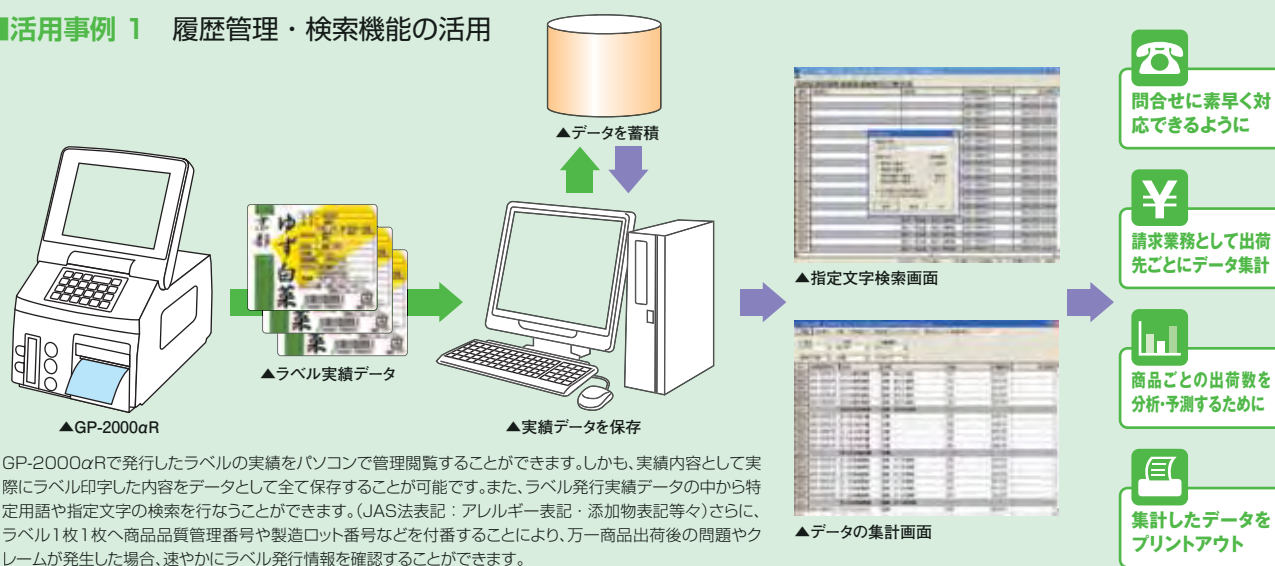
活用事例 1　履歴管理・検索機能の活用

▲データを蓄積

▲GP-2000αR

ゆず白菜

▲ラベル実績データ

▲実績データを保存

▲指定文字検索画面

▲データの集計画面

問合せに素早く対応できるように

請求業務として出荷先ごとにデータ集計

商品ごとの出荷数を分析・予測するために

集計したデータをプリントアウト

GP-2000αRで発行したラベルの実績をパソコンで管理閲覧することができます。しかも、実績内容として実際にラベル印字した内容をデータとして全て保存することが可能です。また、ラベル発行実績データの中から特定用語や指定文字の検索を行なうことができます。(JAS法表記：アレルギー表記・添加物表記等々)さらに、ラベル1枚1枚へ商品品質管理番号や製造ロット番号などを付番することにより、万一商品出荷後の問題やクレームが発生した場合、速やかにラベル発行情報を確認することができます。